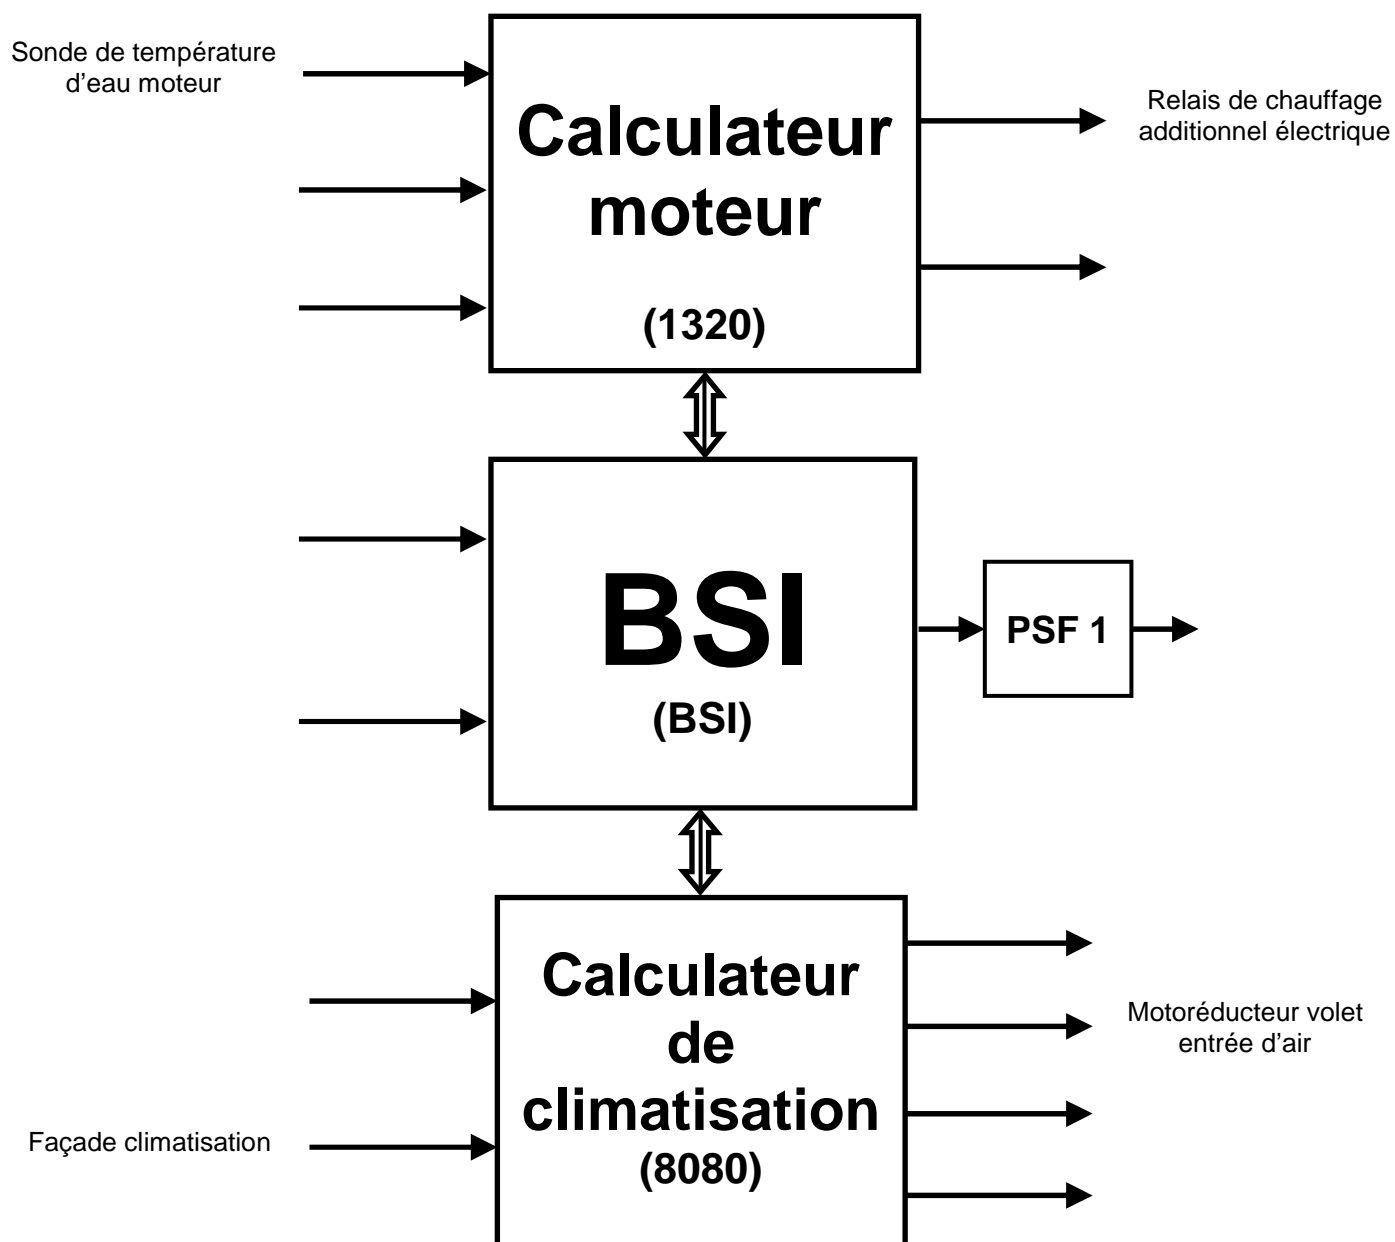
Sonde de température d'eau moteur

Calculateur moteur

(1320)

Relais de chauffage additionnel électrique

BSI

(BSI)

PSF 1

Calculateur de climatisation

(8080)

Motoréducteur volet entrée d'air

Façade climatisation